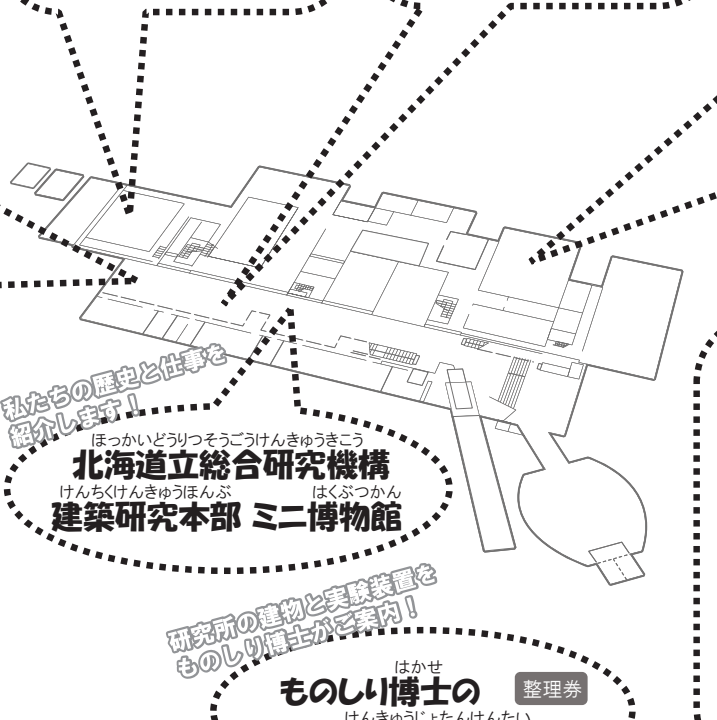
私たちの歴史と仕事を紹介します！

ほっかいどうりつそうごうけんきゅうきこう
北海道立総合研究機構
けんちくけんきゅうほんぶ　はくぶつかん
建築研究本部 ミニ博物館

研究所の建物と実験装置をものしり博士がご案内！

はかせ
ものしり博士の
整理券
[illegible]